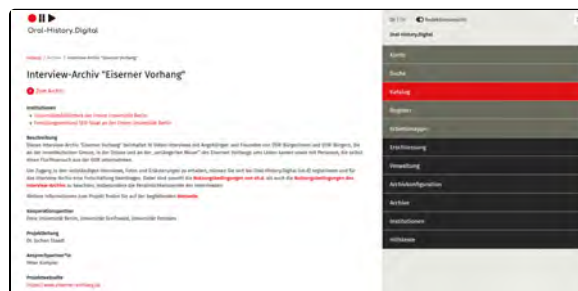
Oral-History.Digital

Katalog / Archiv / Interview-Archiv "Eiserner Vorhang"

Interview-Archiv "Eiserner Vorhang"

Zum Archiv

Institutionen

Universitätsbibliothek der Freien Universität Berlin
Forschungsverbund SED-Staat an der Freien Universität Berlin

Beschreibung

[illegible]

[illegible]

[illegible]

Kooperationspartner

Freie Universität Berlin, Universität Greifswald, Universität Potsdam

Projektleitung

Dr. Jochen Staadt

Ansprechpartner*in

Peter Kompiel

Projektwebseite

https://www.eiserner-vorhang.de

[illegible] Barrierefreiheit

Oral-History.Digital

Kurse

Suche

Katalog

Register

Erläuterungen

Erschließung

Verwaltung

Archivkonfiguration

Archive

Institutionen

Hilfsseite